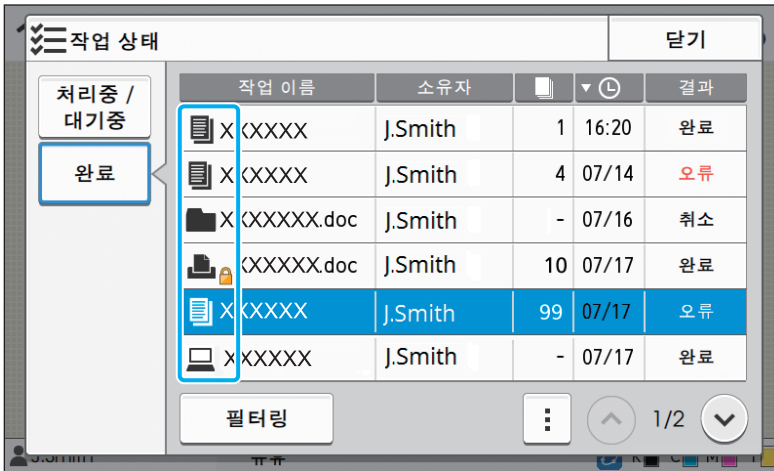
작업 상태

닫기

처리중 / 대기중

완료

| 작업 이름 | 소유자 | | ▼ | 결과 |
|---|---|---|---|---|
| XXXXXX | J.Smith | 1 | 16:20 | 완료 |
| XXXXXX | J.Smith | 4 | 07/14 | 오류 |
| XXXXXX.doc | J.Smith | - | 07/16 | 취소 |
| XXXXXX.doc | J.Smith | 10 | 07/17 | 완료 |
| XXXXXX | J.Smith | 99 | 07/17 | 오류 |
| XXXXXX | J.Smith | - | 07/17 | 완료 |

필터링

1/2

J.Smith